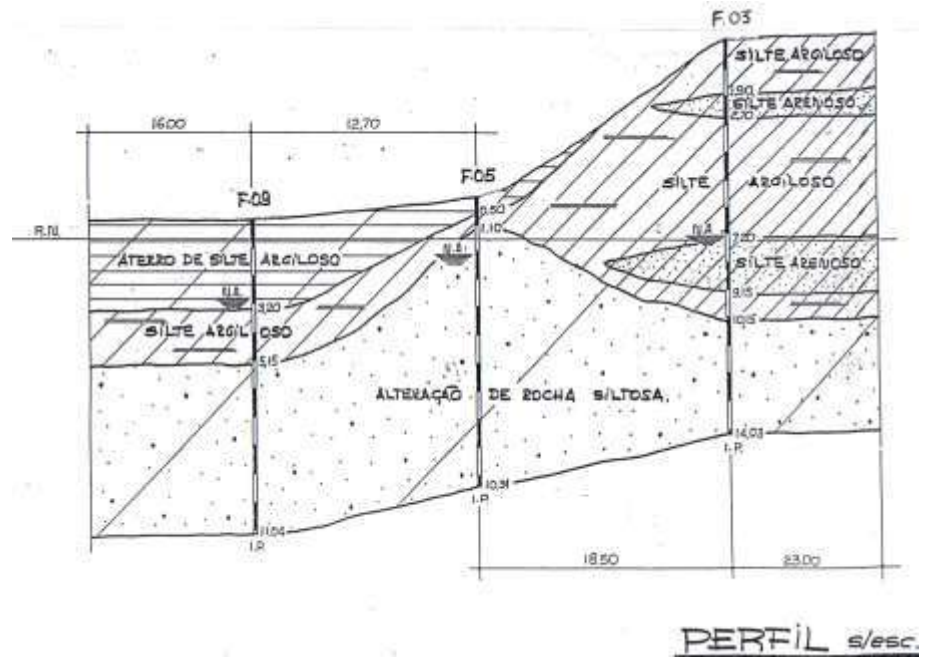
F.03

SILTE ARGILOSO

1.90

SILTE ARENOSO

2.10

16.00

12.70

F.05

SILTE ARGILOSO

F.09

0.50

R.N.

1.10

N.A.

7.20

ATERRO DE SILTE ARGILOSO

N.A.

SILTE ARENOSO

N.A.

9.15

3.20

10.15

SILTE ARGILOSO

5.15

ALTERAÇÃO DE ROCHA SILTOSA.

14.03

I.P.

10.31

I.P.

11.04

I.P.

18.50

23.00

PERFIL s/esc.